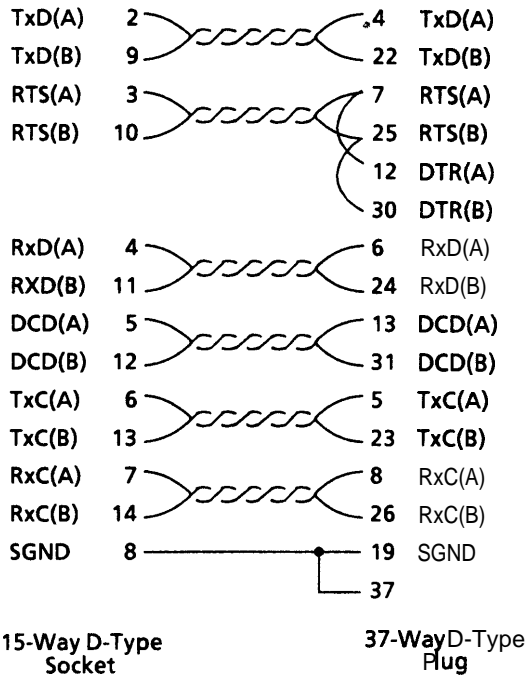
TxD(A) 2 4 TxD(A)
TxD(B) 9 22 TxD(B)
RTS(A) 3 7 RTS(A)
RTS(B) 10 25 RTS(B)
12 DTR(A)
30 DTR(B)
RxD(A) 4 6 RxD(A)
RXD(B) 11 24 RxD(B)
DCD(A) 5 13 DCD(A)
DCD(B) 12 31 DCD(B)
TxC(A) 6 5 TxC(A)
TxC(B) 13 23 TxC(B)
RxC(A) 7 8 RxC(A)
RxC(B) 14 26 RxC(B)
SGND 8 19 SGND
37

15-Way D-Type Socket

37-WayD-Type Plug